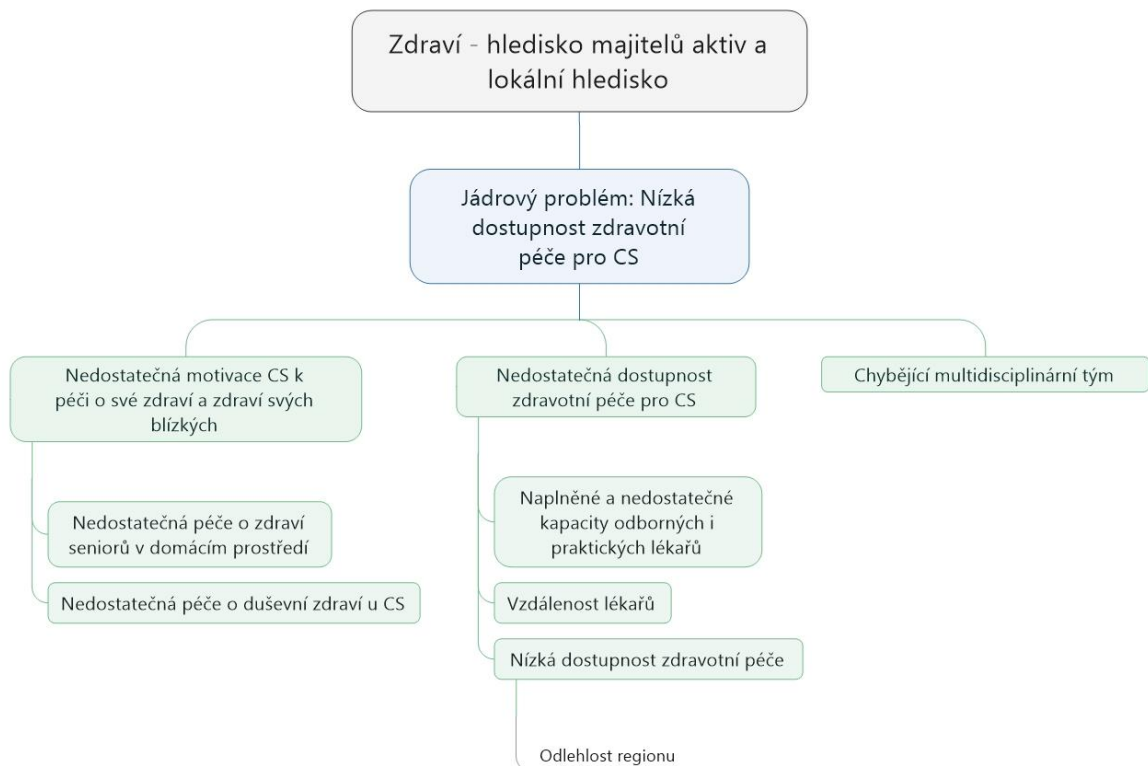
Zdraví - hledisko majitelů aktiv a lokální hledisko

Jádrový problém: Nízká dostupnost zdravotní péče pro CS

Nedostatečná motivace CS k péči o své zdraví a zdraví svých blízkých

Nedostatečná péče o zdraví seniorů v domácím prostředí

Nedostatečná péče o duševní zdraví u CS

Nedostatečná dostupnost zdravotní péče pro CS

Naplněné a nedostatečné kapacity odborných i praktických lékařů

Vzdálenost lékařů

Nízká dostupnost zdravotní péče

Odlehlost regionu

Chybějící multidisciplinární tým